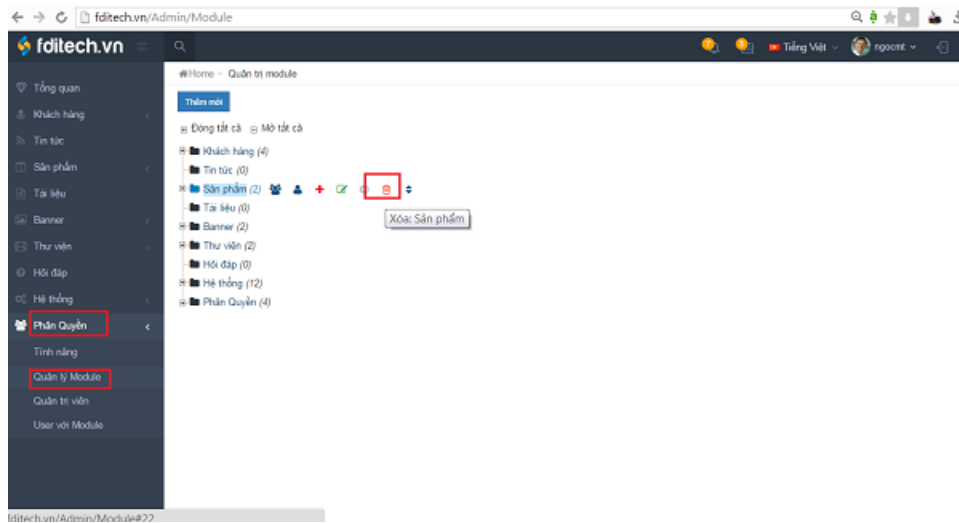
fditech.vn/Admin/Module

fditech.vn

Tiếng Việt ngocmt

Tổng quan
Khách hàng
Tin tức
Sản phẩm
Tài liệu
Banner
Thư viện
Hỏi đáp
Hệ thống
Phân Quyền
Tính năng
Quản lý Module
Quản trị viên
User với Module

Home » Quản trị module

Thêm mới

Đóng tất cả Mở tất cả

Khách hàng (4)
Tin tức (0)
Sản phẩm (2)
Tài liệu (0)
Banner (2)
Thư viện (2)
Hỏi đáp (0)
Hệ thống (12)
Phân Quyền (4)

Xóa: Sản phẩm

fditech.vn/Admin/Module#22